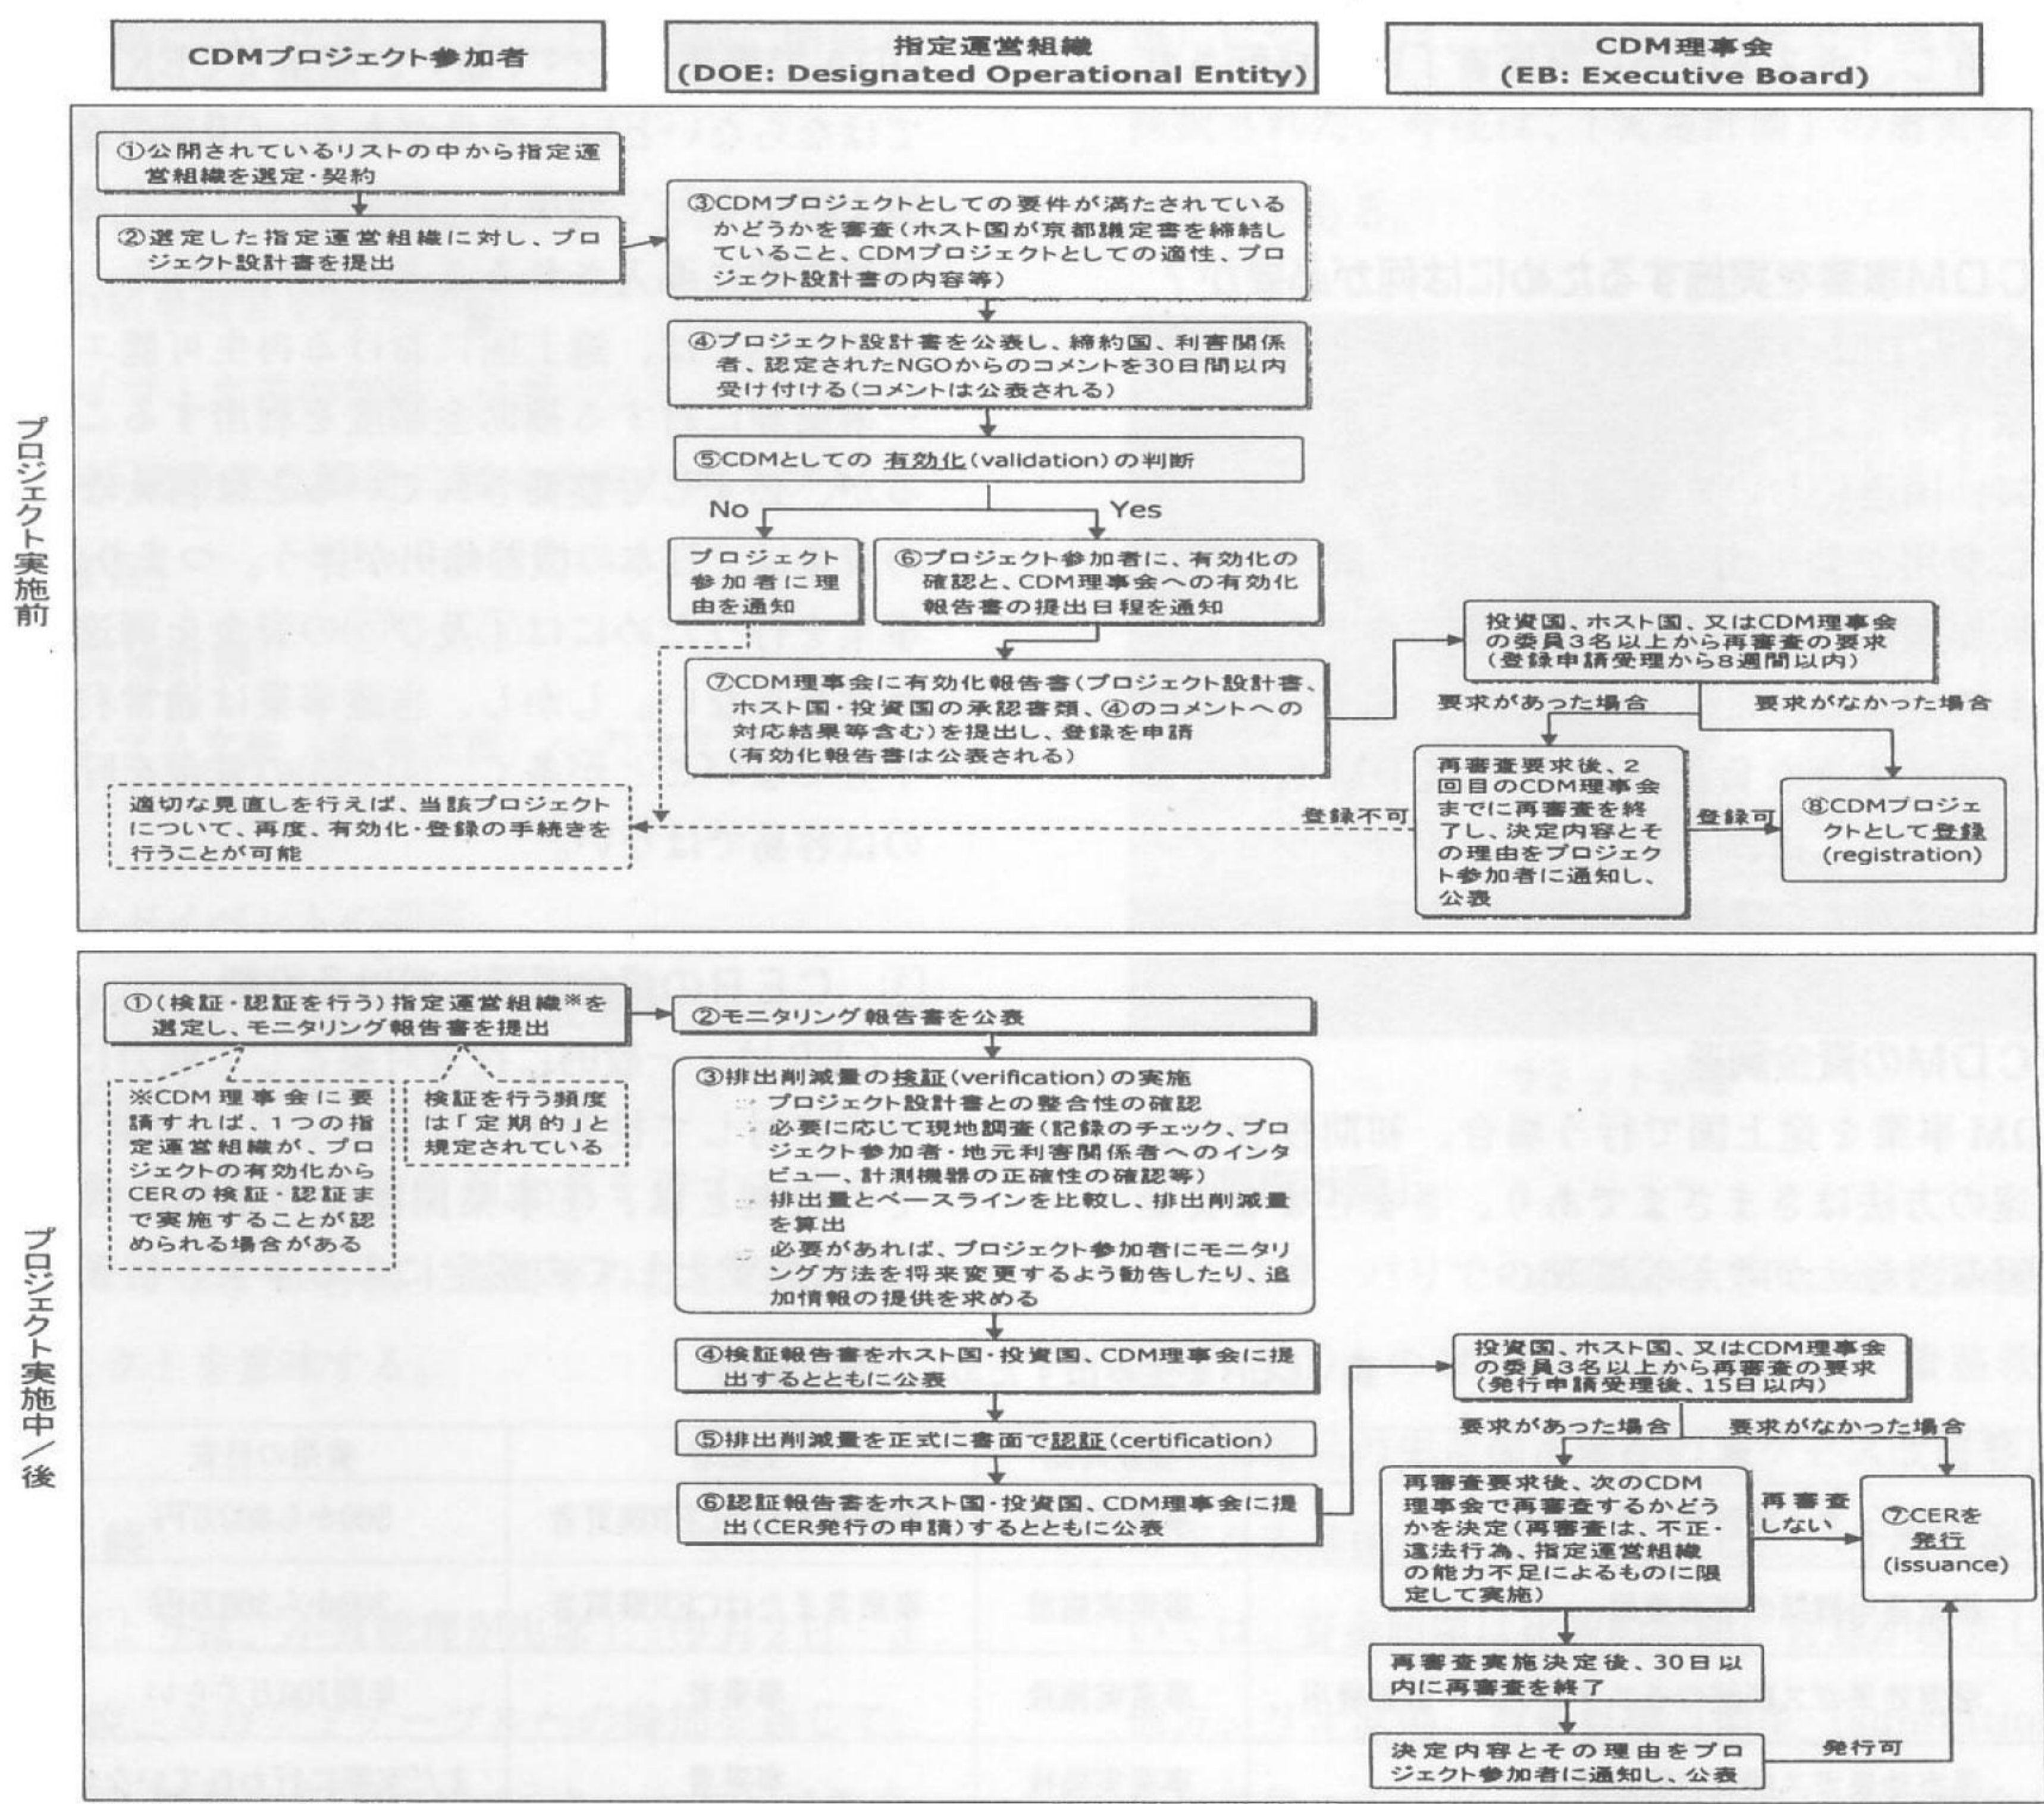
CDMプロジェクト参加者

指定運営組織
(DOE: Designated Operational Entity)

CDM理事会
(EB: Executive Board)

プロジェクト実施前

①公開されているリストの中から指定運営組織を選定・契約

②選定した指定運営組織に対し、プロジェクト設計書を提出

③CDMプロジェクトとしての要件が満たされているかどうかを審査（ホスト国が京都議定書を締結していること、CDMプロジェクトとしての適性、プロジェクト設計書の内容等）

④プロジェクト設計書を公表し、締約国、利害関係者、認定されたNGOからのコメントを30日間以内受け付ける（コメントは公表される）

⑤CDMとしての 有効化（validation）の判断

No

Yes

プロジェクト参加者に理由を通知

⑥プロジェクト参加者に、有効化の確認と、CDM理事会への有効化報告書の提出日程を通知

⑦CDM理事会に有効化報告書（プロジェクト設計書、ホスト国・投資国の承認書類、④のコメントへの対応結果等含む）を提出し、登録を申請（有効化報告書は公表される）

投資国、ホスト国、又はCDM理事会の委員3名以上から再審査の要求（登録申請受理から8週間以内）

要求があった場合

要求がなかった場合

再審査要求後、2回目のCDM理事会までに再審査を終了し、決定内容とその理由をプロジェクト参加者に通知し、公表

登録不可

登録可

⑧CDMプロジェクトとして登録（registration）

適切な見直しを行えば、当該プロジェクトについて、再度、有効化・登録の手続きを行うことが可能

プロジェクト実施中／後

①（検証・認証を行う）指定運営組織※を選定し、モニタリング報告書を提出

※CDM理事会に要請すれば、1つの指定運営組織が、プロジェクトの有効化からCERの検証・認証まで実施することが認められる場合がある

検証を行う頻度は「定期的」と規定されている

②モニタリング報告書を公表

③排出削減量の検証（verification）の実施
・プロジェクト設計書との整合性の確認
・必要に応じて現地調査（記録のチェック、プロジェクト参加者・地元利害関係者へのインタビュー、計測機器の正確性の確認等）
・排出量とベースラインを比較し、排出削減量を算出
・必要があれば、プロジェクト参加者にモニタリング方法を将来変更するよう勧告したり、追加情報の提供を求める

④検証報告書をホスト国・投資国、CDM理事会に提出するとともに公表

⑤排出削減量を正式に書面で認証（certification）

⑥認証報告書をホスト国・投資国、CDM理事会に提出（CER発行の申請）するとともに公表

投資国、ホスト国、又はCDM理事会の委員3名以上から再審査の要求（発行申請受理後、15日以内）

要求があった場合

要求がなかった場合

再審査要求後、次のCDM理事会で再審査するかどうかを決定（再審査は、不正・違法行為、指定運営組織の能力不足によるものに限定して実施）

再審査しない

⑦CERを発行（issuance）

再審査実施決定後、30日以内に再審査を終了

決定内容とその理由をプロジェクト参加者に通知し、公表

発行可